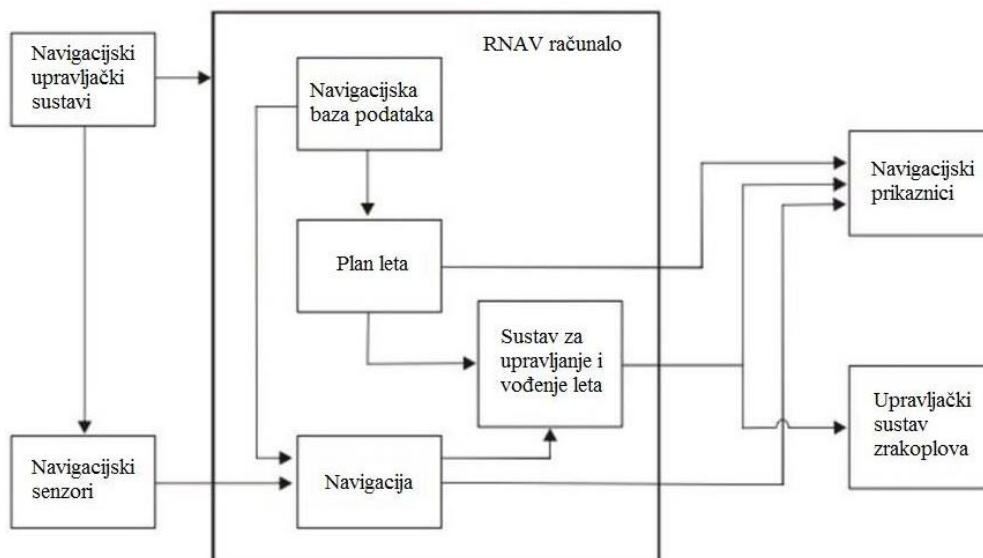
Navigacijski upravljački sustavi

RNAV računalo

Navigacijska baza podataka

Plan leta

Sustav za upravljanje i vođenje leta

Navigacija

Navigacijski senzori

Navigacijski prikaznici

Upravljački sustav zrakoplova